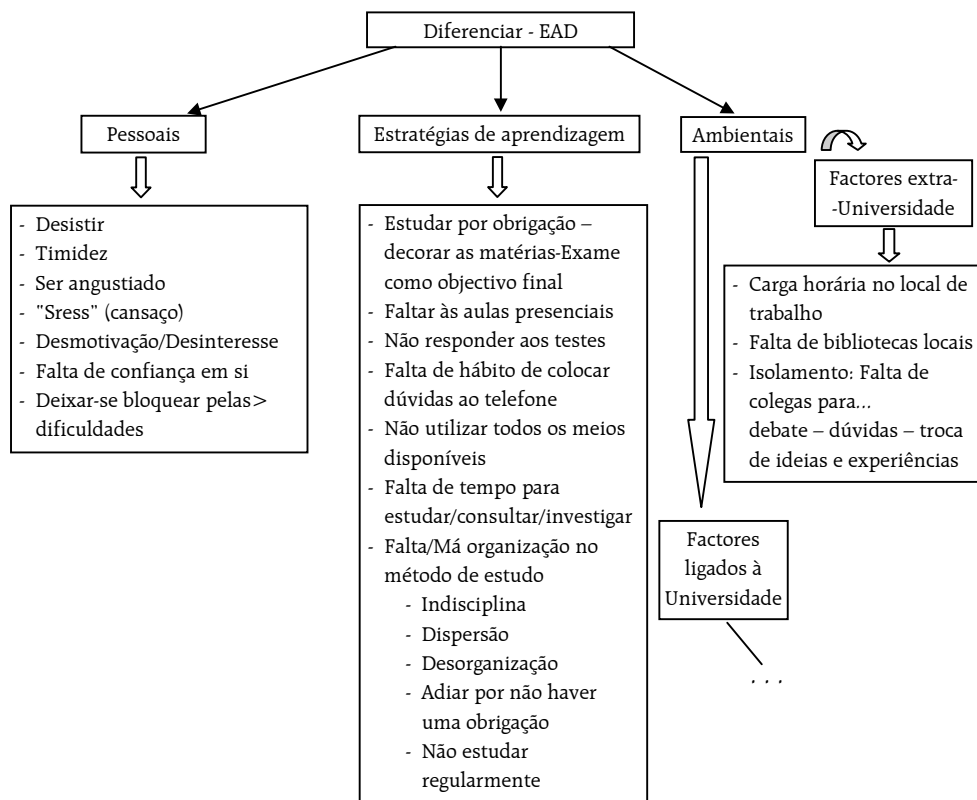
Diferenciar - EAD

Pessoais

- Desistir
- Timidez
- Ser angustiado
- "Sress" (cansaço)
- Desmotivação/Desinteresse
- Falta de confiança em si
- Deixar-se bloquear pelas> dificuldades

Estratégias de aprendizagem

- Estudar por obrigação – decorar as matérias-Exame como objectivo final
- Faltar às aulas presenciais
- Não responder aos testes
- Falta de hábito de colocar dúvidas ao telefone
- Não utilizar todos os meios disponíveis
- Falta de tempo para estudar/consultar/investigar
- Falta/Má organização no método de estudo
  - Indisciplina
  - Dispersão
  - Desorganização
  - Adiar por não haver uma obrigação
  - Não estudar regularmente

Ambientais

Factores extra-
-Universidade

- Carga horária no local de trabalho
- Falta de bibliotecas locais
- Isolamento: Falta de colegas para...
debate – dúvidas – troca de ideias e experiências

Factores ligados à Universidade

. . .